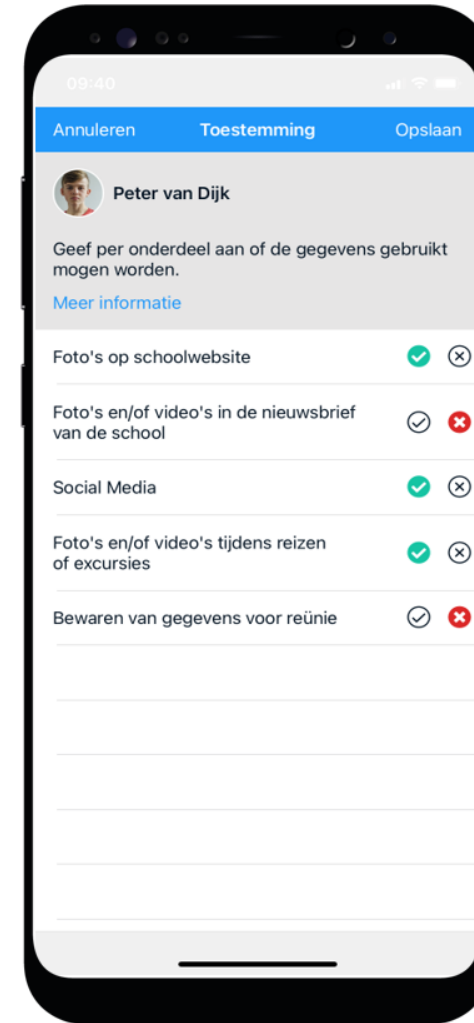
09:40

Annuleren Toestemming Opslaan

Peter van Dijk

Geef per onderdeel aan of de gegevens gebruikt mogen worden.

Meer informatie

Foto's op schoolwebsite

Foto's en/of video's in de nieuwsbrief van de school

Social Media

Foto's en/of video's tijdens reizen of excursies

Bewaren van gegevens voor reünie